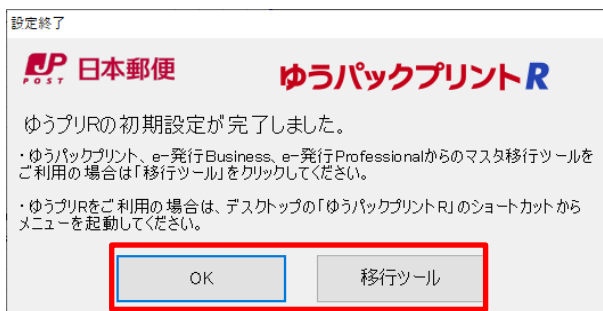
設定終了

JP POST 日本郵便

ゆうパックプリントR

ゆうプリRの初期設定が完了しました。

・ゆうパックプリント、e-発行Business、e-発行Professionalからのマスタ移行ツールをご利用の場合は「移行ツール」をクリックしてください。

・ゆうプリRをご利用の場合は、デスクトップの「ゆうパックプリントR」のショートカットからメニューを起動してください。

OK

移行ツール